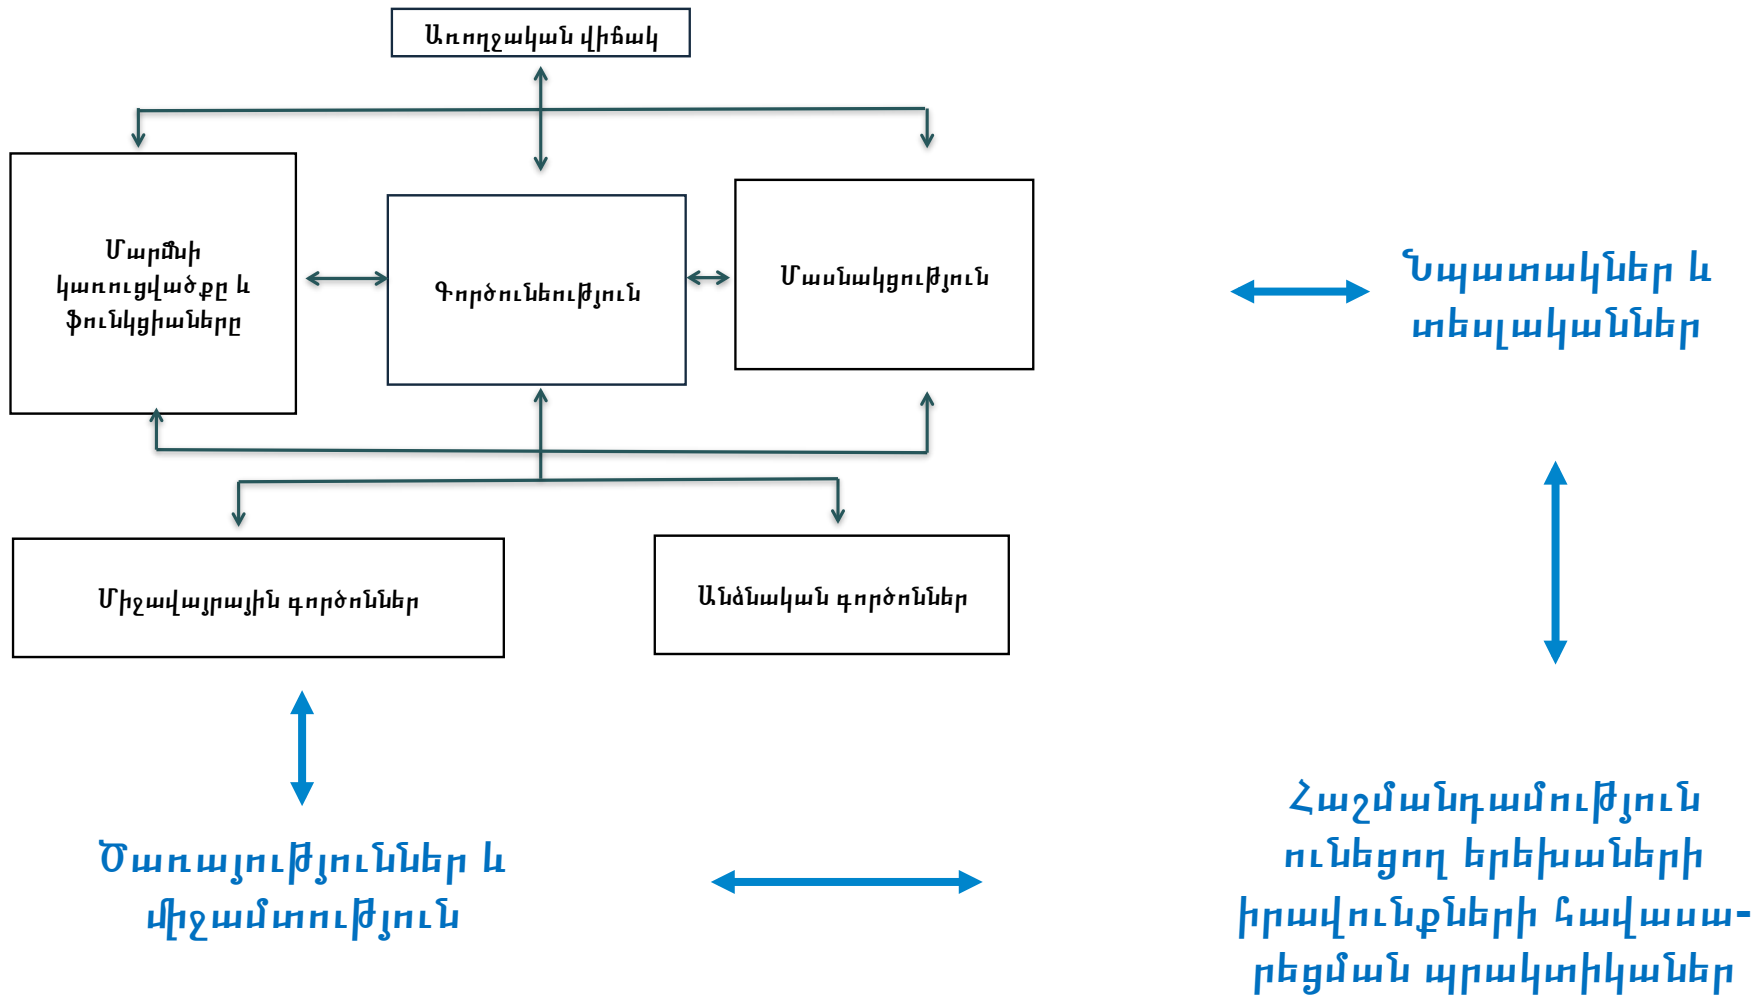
Առողջական վիճակ

Մարմնի կառուցվածքը և ֆունկցիաները

Գործունեություն

Մասնակցություն

Նպատակներ և տեսլականներ

Միջավայրային գործոններ

Անձնական գործոններ

Ծառայություններ և միջամտություն

Հաշմանդամություն ունեցող երեխաների իրավունքների հավասարեցման պրակտիկաներ